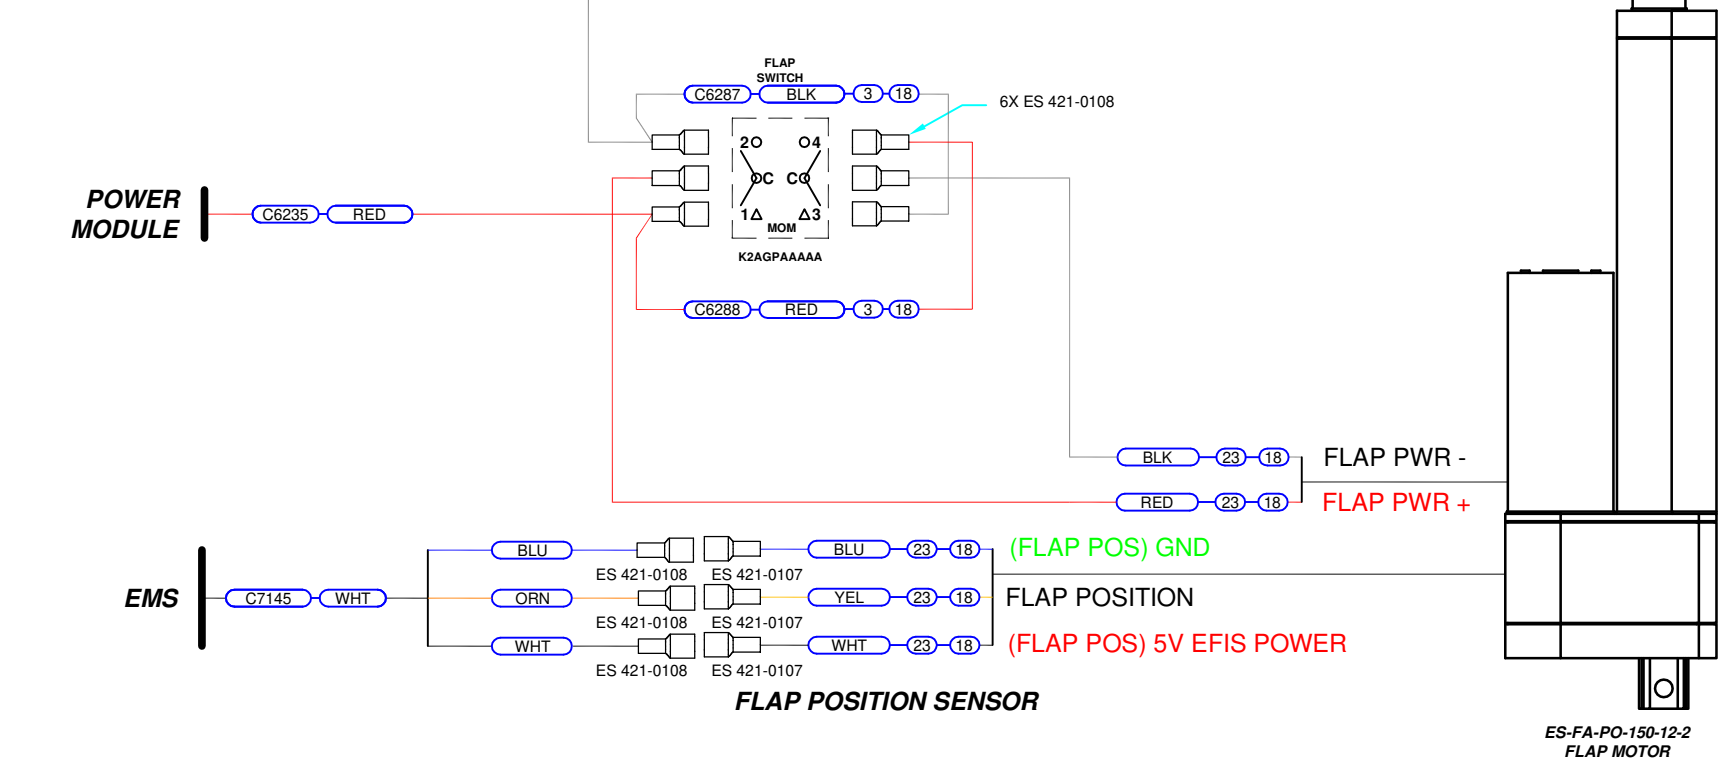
FLAP SWITCH
C6287 BLK 3 18
6X ES 421-0108
2 4
C C
1 3
MOM
K2AGPAAAAA
POWER MODULE
C6235 RED
C6288 RED 3 18
BLK 23 18 FLAP PWR -
RED 23 18 FLAP PWR +
BLU BLU 23 18 (FLAP POS) GND
ES 421-0108 ES 421-0107
EMS
C7145 WHT
ORN YEL 23 18 FLAP POSITION
ES 421-0108 ES 421-0107
WHT WHT 23 18 (FLAP POS) 5V EFIS POWER
ES 421-0108 ES 421-0107
FLAP POSITION SENSOR
ES-FA-PO-150-12-2
FLAP MOTOR